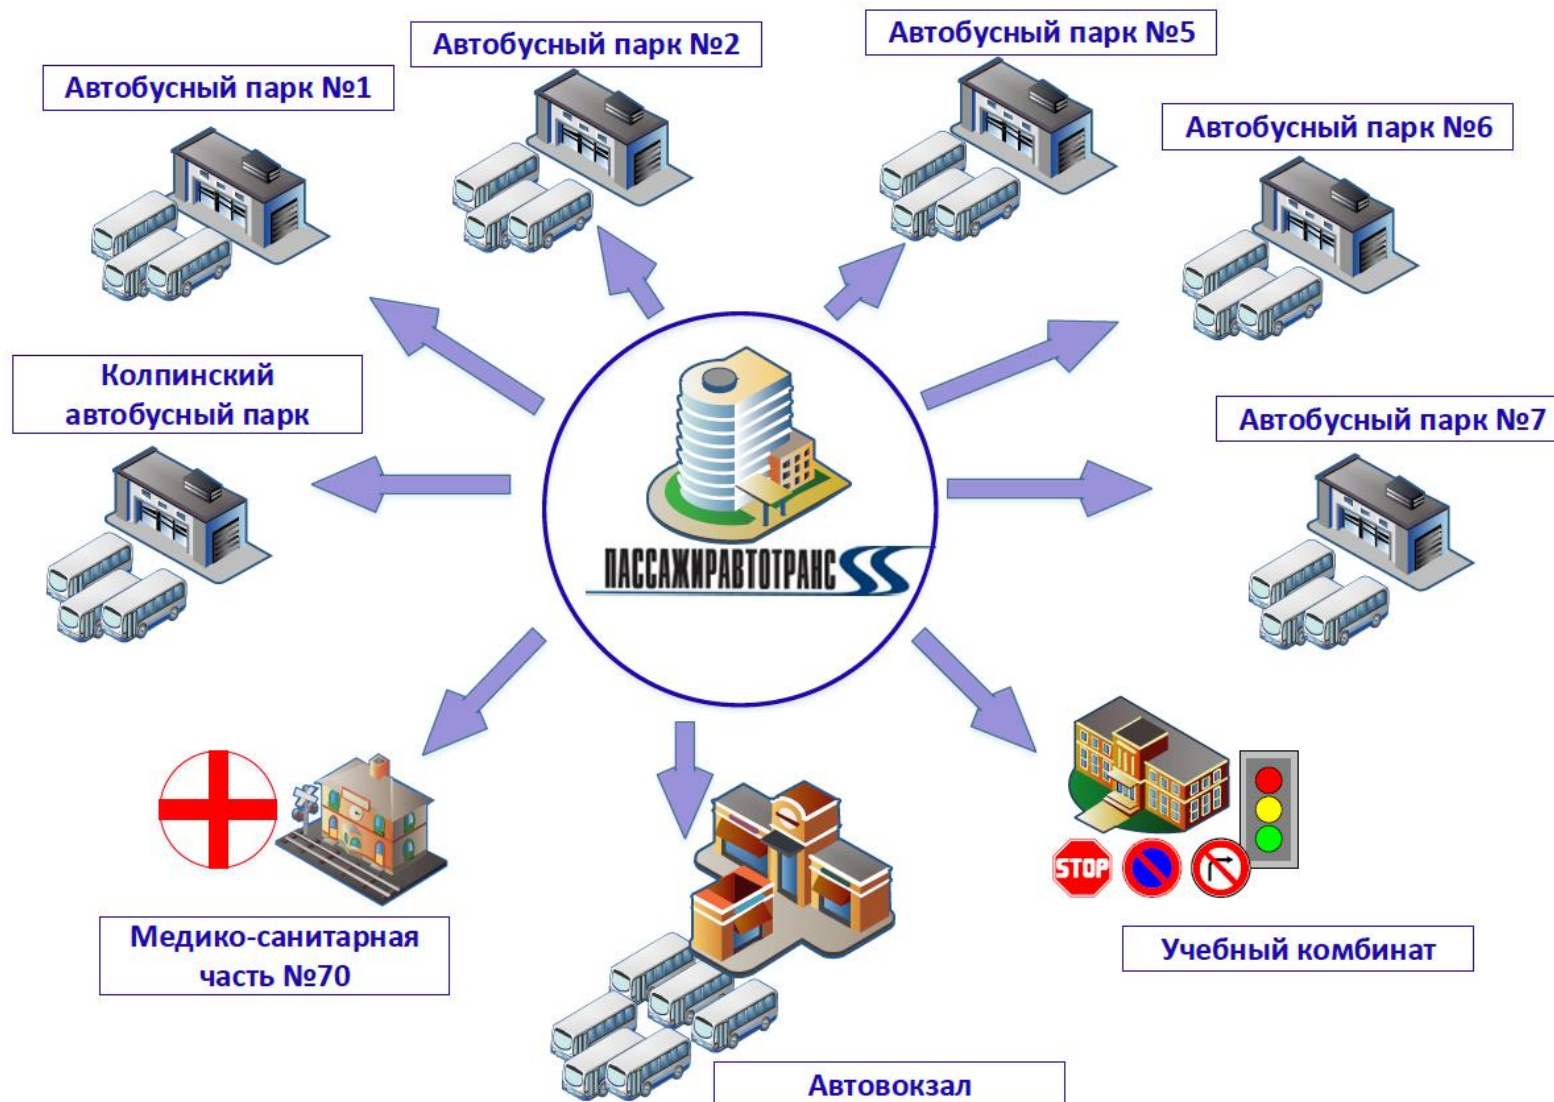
Автобусный парк №1

Автобусный парк №2

Автобусный парк №5

Автобусный парк №6

Колпинский автобусный парк

Автобусный парк №7

ПАССАЖИРАВТОТРАНС

STOP

Медико-санитарная часть №70

Учебный комбинат

Автовокзал